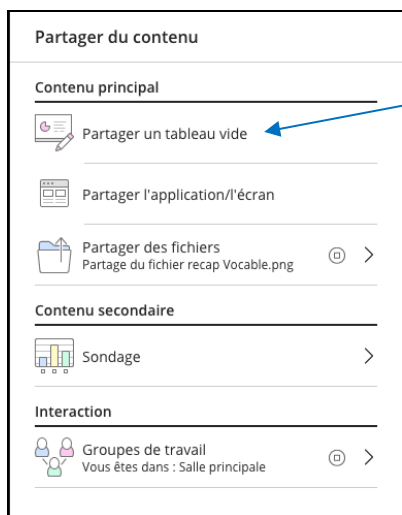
Partager du contenu

Contenu principal

Partager un tableau vide

Partager l'application/l'écran

Partager des fichiers
Partage du fichier recap Vocable.png

Contenu secondaire

Sondage

Interaction

Groupes de travail
Vous êtes dans : Salle principale